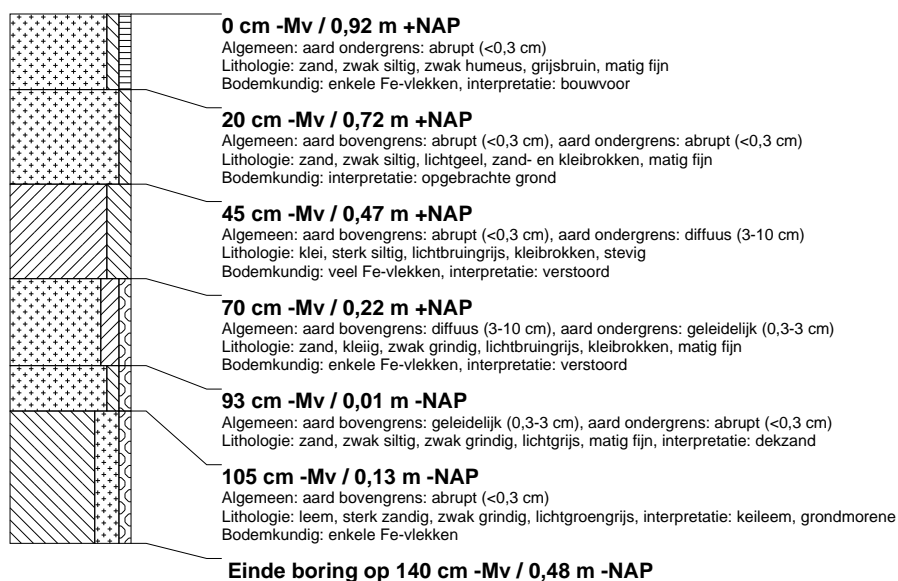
**0 cm -Mv / 0,92 m +NAP**
Algemeen: aard ondergrens: abrupt (<0,3 cm)
Lithologie: zand, zwak siltig, zwak humeus, grijsbruin, matig fijn
Bodemkundig: enkele Fe-vlekken, interpretatie: bouwvoor

**20 cm -Mv / 0,72 m +NAP**
Algemeen: aard bovengrens: abrupt (<0,3 cm), aard ondergrens: abrupt (<0,3 cm)
Lithologie: zand, zwak siltig, lichtgeel, zand- en kleibrokken, matig fijn
Bodemkundig: interpretatie: opgebrachte grond

**45 cm -Mv / 0,47 m +NAP**
Algemeen: aard bovengrens: abrupt (<0,3 cm), aard ondergrens: diffuus (3-10 cm)
Lithologie: klei, sterk siltig, lichtbruingrijs, kleibrokken, stevig
Bodemkundig: veel Fe-vlekken, interpretatie: verstoord

**70 cm -Mv / 0,22 m +NAP**
Algemeen: aard bovengrens: diffuus (3-10 cm), aard ondergrens: geleidelijk (0,3-3 cm)
Lithologie: zand, kleiig, zwak grindig, lichtbruingrijs, kleibrokken, matig fijn
Bodemkundig: enkele Fe-vlekken, interpretatie: verstoord

**93 cm -Mv / 0,01 m -NAP**
Algemeen: aard bovengrens: geleidelijk (0,3-3 cm), aard ondergrens: abrupt (<0,3 cm)
Lithologie: zand, zwak siltig, zwak grindig, lichtgrijs, matig fijn, interpretatie: dekzand

**105 cm -Mv / 0,13 m -NAP**
Algemeen: aard bovengrens: abrupt (<0,3 cm)
Lithologie: leem, sterk zandig, zwak grindig, lichtgroengrijs, interpretatie: keileem, grondmorene
Bodemkundig: enkele Fe-vlekken

**Einde boring op 140 cm -Mv / 0,48 m -NAP**